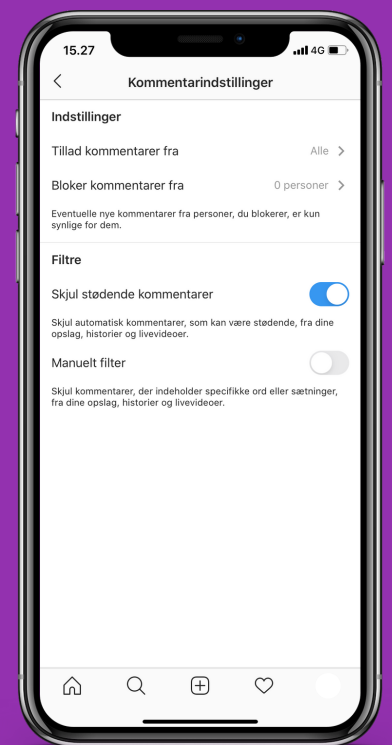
15.27

4G

Kommentarindstillinger

Indstillinger

Tillad kommentarer fra Alle

Bloker kommentarer fra 0 personer

Eventuelle nye kommentarer fra personer, du blokerer, er kun synlige for dem.

Filtre

Skjul stødende kommentarer

Skjul automatisk kommentarer, som kan være stødende, fra dine opslag, historier og livevideoer.

Manuelt filter

Skjul kommentarer, der indeholder specifikke ord eller sætninger, fra dine opslag, historier og livevideoer.